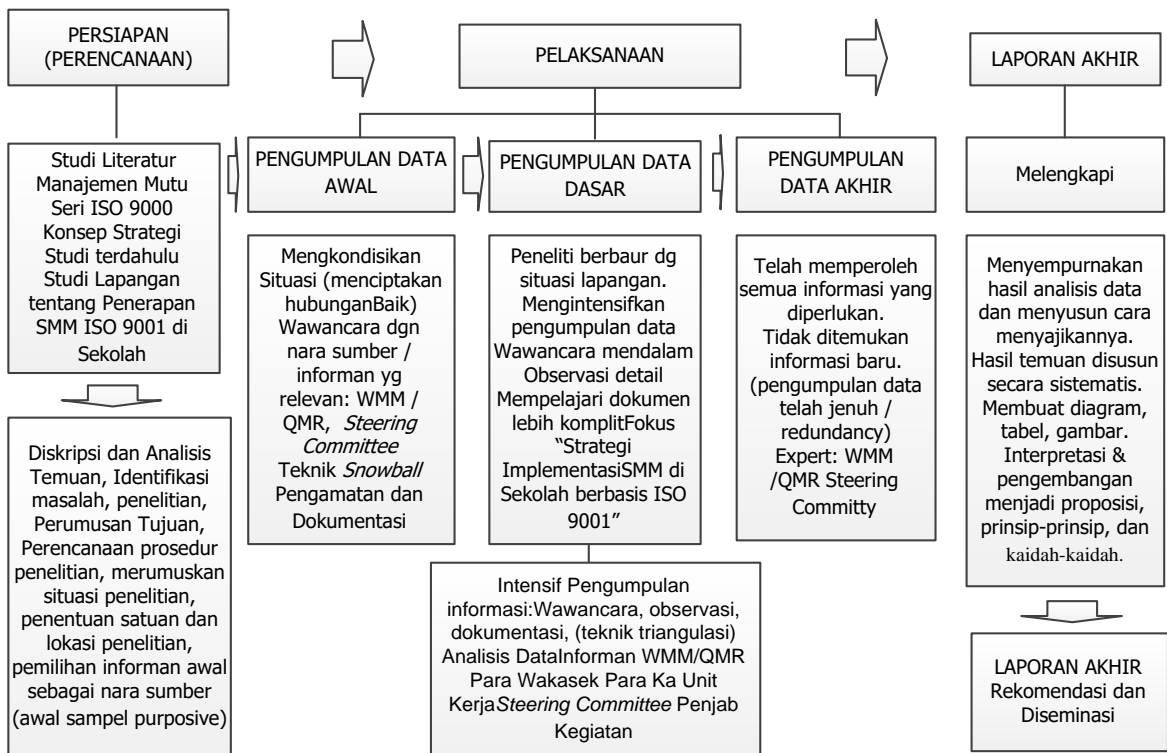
PERSIAPAN (PERENCANAAN)

PELAKSANAAN

LAPORAN AKHIR

Studi Literatur Manajemen Mutu Seri ISO 9000 Konsep Strategi Studi terdahulu Studi Lapangan tentang Penerapan SMM ISO 9001 di Sekolah

PENGUMPULAN DATA AWAL

PENGUMPULAN DATA DASAR

PENGUMPULAN DATA AKHIR

Melengkapi

Mengkondisikan Situasi (menciptakan hubunganBaik) Wawancara dgn nara sumber / informan yg relevan: WMM / QMR, *Steering Committee* Teknik *Snowball* Pengamatan dan Dokumentasi

Peneliti berbaur dg situasi lapangan. Mengintensifkan pengumpulan data Wawancara mendalam Observasi detail Mempelajari dokumen lebih komplitFokus "Strategi ImplementasiSMM di Sekolah berbasis ISO 9001"

Telah memperoleh semua informasi yang diperlukan. Tidak ditemukan informasi baru. (pengumpulan data telah jenuh / redundancy) Expert: WMM /QMR Steering Committy

Menyempurnakan hasil analisis data dan menyusun cara menyajikannya. Hasil temuan disusun secara sistematis. Membuat diagram, tabel, gambar. Interpretasi & pengembangan menjadi proposisi, prinsip-prinsip, dan kaidah-kaidah.

Diskripsi dan Analisis Temuan, Identifikasi masalah, penelitian, Perumusan Tujuan, Perencanaan prosedur penelitian, merumuskan situasi penelitian, penentuan satuan dan lokasi penelitian, pemilihan informan awal sebagai nara sumber (awal sampel purposive)

Intensif Pengumpulan informasi:Wawancara, observasi, dokumentasi, (teknik triangulasi) Analisis DataInforman WMM/QMR Para Wakasek Para Ka Unit Kerja*Steering Committee* Penjab Kegiatan

LAPORAN AKHIR Rekomendasi dan Diseminasi